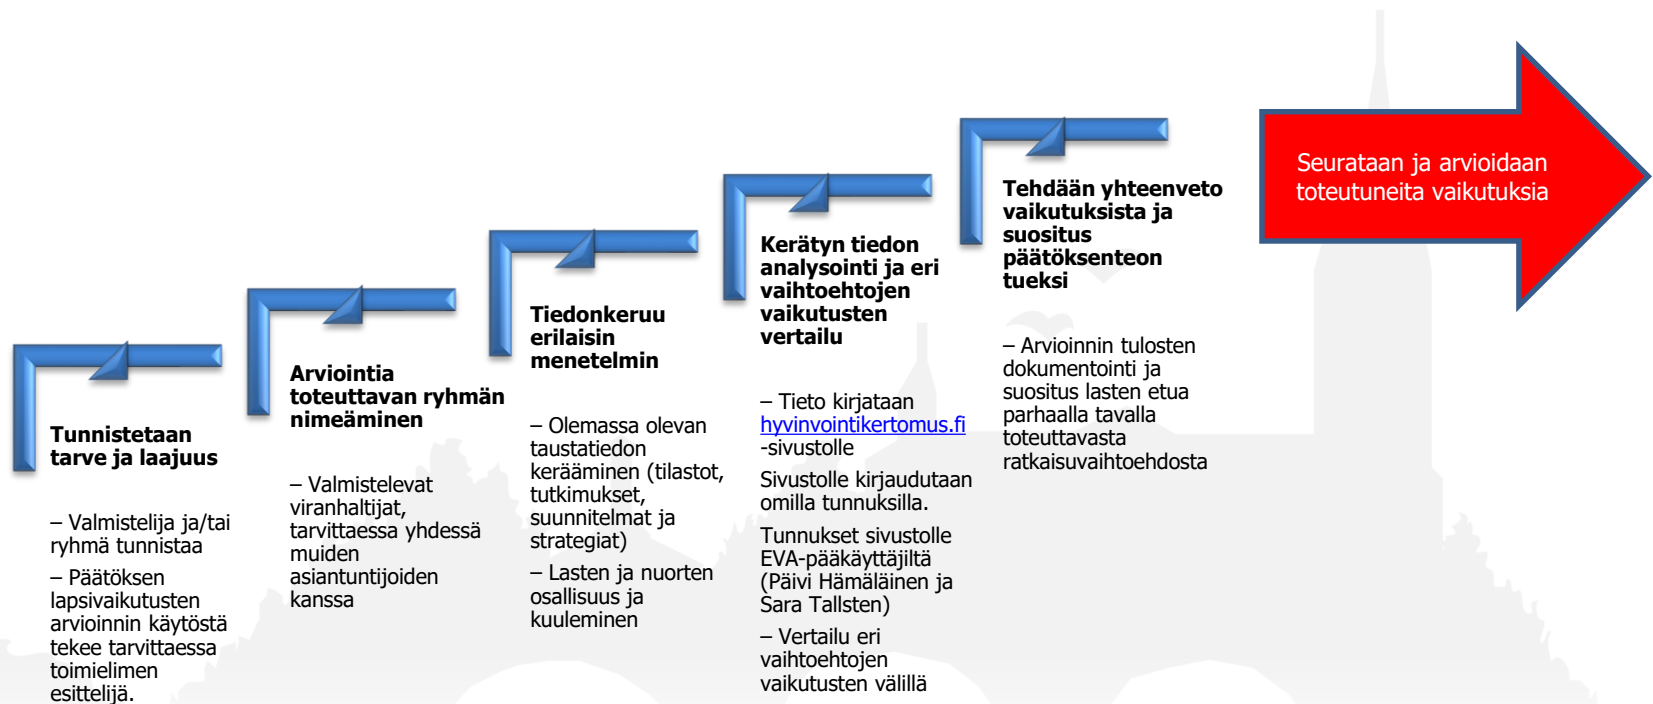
Tunnistetaan tarve ja laajuus

– Valmistelija ja/tai ryhmä tunnistaa

– Päätöksen lapsivaikutusten arvioinnin käytöstä tekee tarvittaessa toimielimen esittelijä.

Arviointia toteuttavan ryhmän nimeäminen

– Valmistelevat viranhaltijat, tarvittaessa yhdessä muiden asiantuntijoiden kanssa

Tiedonkeruu erilaisin menetelmin

– Olemassa olevan taustatiedon kerääminen (tilastot, tutkimukset, suunnitelmat ja strategiat)

– Lasten ja nuorten osallisuus ja kuuleminen

Kerätyn tiedon analysointi ja eri vaihtoehtojen vaikutusten vertailu

– Tieto kirjataan hyvinvointikertomus.fi -sivustolle

Sivustolle kirjaudutaan omilla tunnuksilla.

Tunnukset sivustolle EVA-pääkäyttäjiltä (Päivi Hämäläinen ja Sara Tallsten)

– Vertailu eri vaihtoehtojen vaikutusten välillä

Tehdään yhteenveto vaikutuksista ja suositus päätöksenteon tueksi

– Arvioinnin tulosten dokumentointi ja suositus lasten etua parhaalla tavalla toteuttavasta ratkaisuvaihtoehdosta

Seurataan ja arvioidaan toteutuneita vaikutuksia